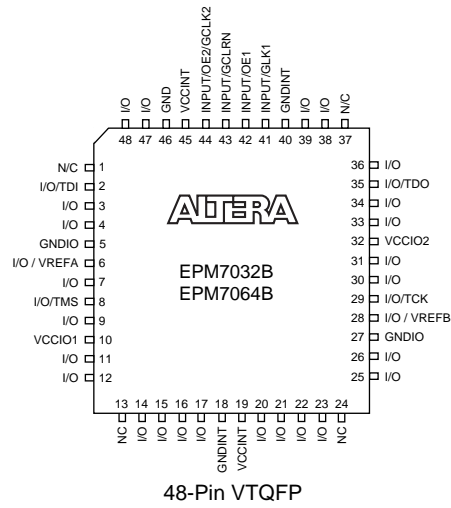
I/O 48
I/O 47
GND 46
VCCINT 45
INPUT/OE2/GCLK2 44
INPUT/GCLRN 43
INPUT/OE1 42
INPUT/GLK1 41
GNDINT 40
I/O 39
I/O 38
N/C 37

N/C 1
I/O/TDI 2
I/O 3
I/O 4
GNDIO 5
I/O / VREFA 6
I/O 7
I/O/TMS 8
I/O 9
VCCIO1 10
I/O 11
I/O 12

ALTERA

EPM7032B
EPM7064B

36 I/O
35 I/O/TDO
34 I/O
33 I/O
32 VCCIO2
31 I/O
30 I/O
29 I/O/TCK
28 I/O / VREFB
27 GNDIO
26 I/O
25 I/O

13 NC
14 I/O
15 I/O
16 I/O
17 I/O
18 GNDINT
19 VCCINT
20 I/O
21 I/O
22 I/O
23 I/O
24 NC

48-Pin VTQFP